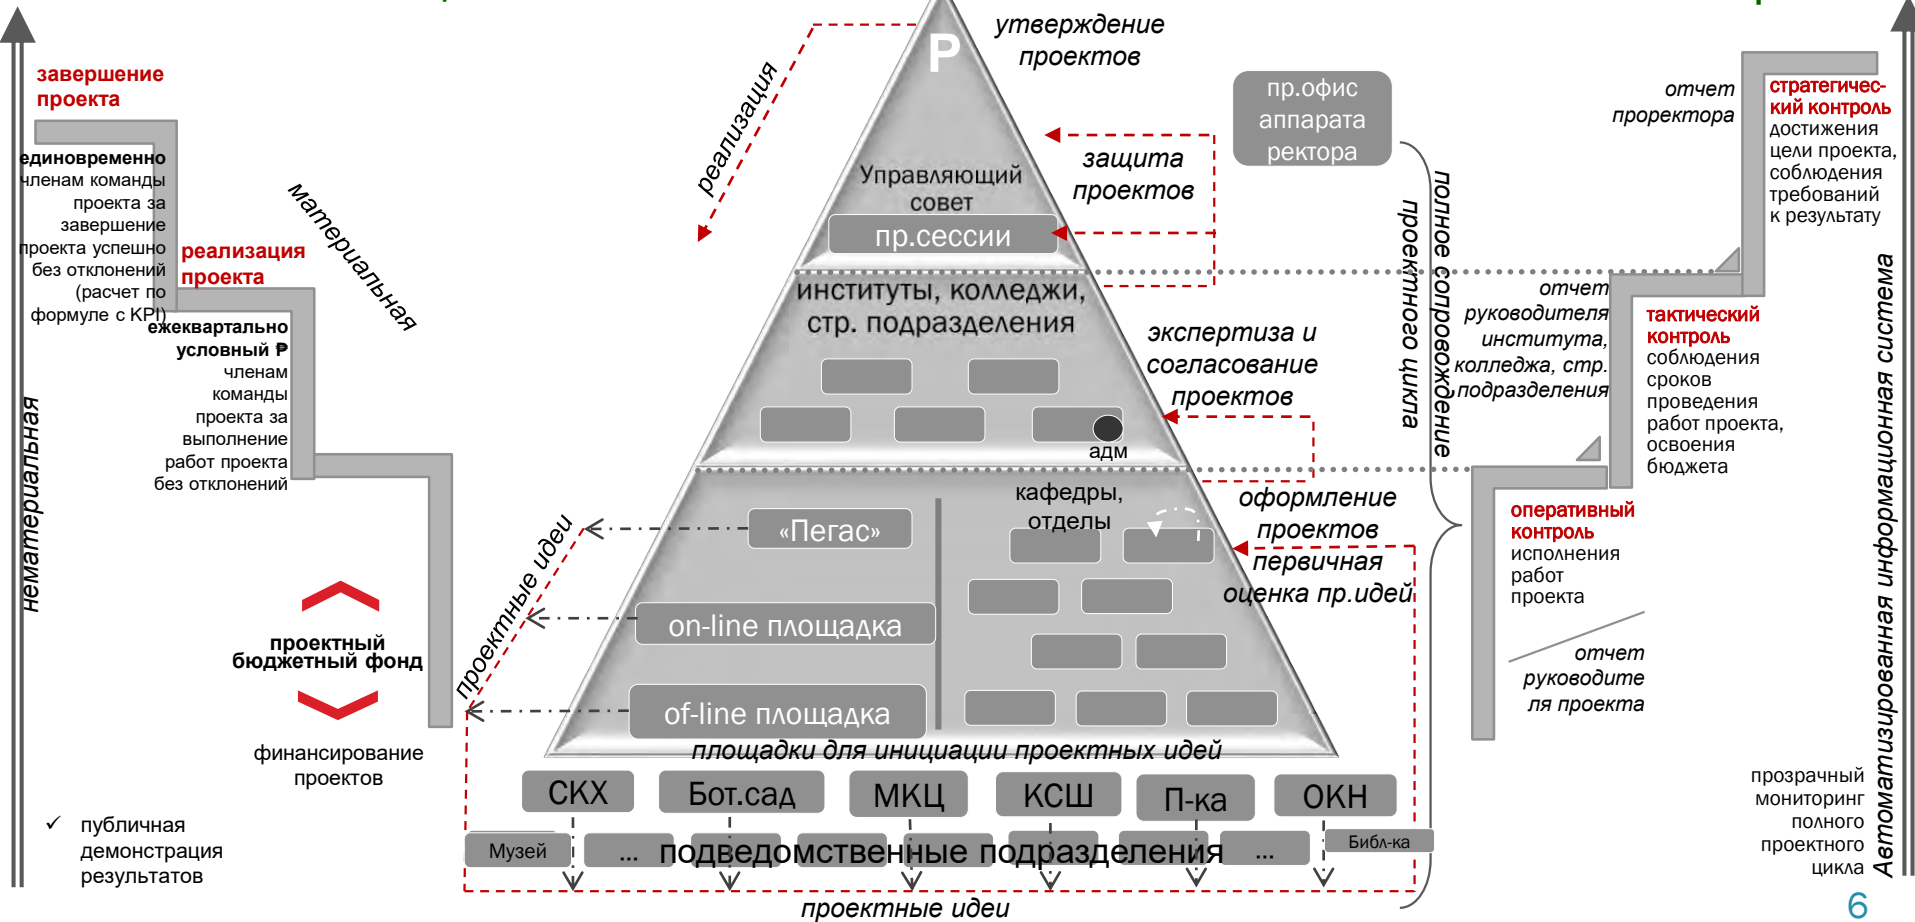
завершение проекта

единовременно членам команды проекта за завершение проекта успешно без отклонений (расчет по формуле с KPI)

реализация проекта

ежеквартально условный ₽ членам команды проекта за выполнение работ проекта без отклонений

материальная

нематериальная

проектный бюджетный фонд

финансирование проектов

✓ публичная демонстрация результатов

реализация

P

утверждение проектов

Управляющий совет

пр.сессии

защита проектов

пр.офис аппарата ректора

институты, колледжи, стр. подразделения

экспертиза и согласование проектов

адм

кафедры, отделы

оформление проектов

первичная оценка пр.идей

«Пегас»

on-line площадка

of-line площадка

проектные идеи

площадки для инициации проектных идей

СКХ

Бот.сад

МКЦ

КСШ

П-ка

ОКН

Музей

...

подведомственные подразделения

...

Библ-ка

проектные идеи

полное сопровождение проектного цикла

отчет проректора

стратегический контроль достижения цели проекта, соблюдения требований к результату

отчет руководителя института, колледжа, стр. подразделения

тактический контроль соблюдения сроков проведения работ проекта, освоения бюджета

оперативный контроль исполнения работ проекта

отчет руководителя проекта

прозрачный мониторинг полного проектного цикла

Автоматизированная информационная система

6